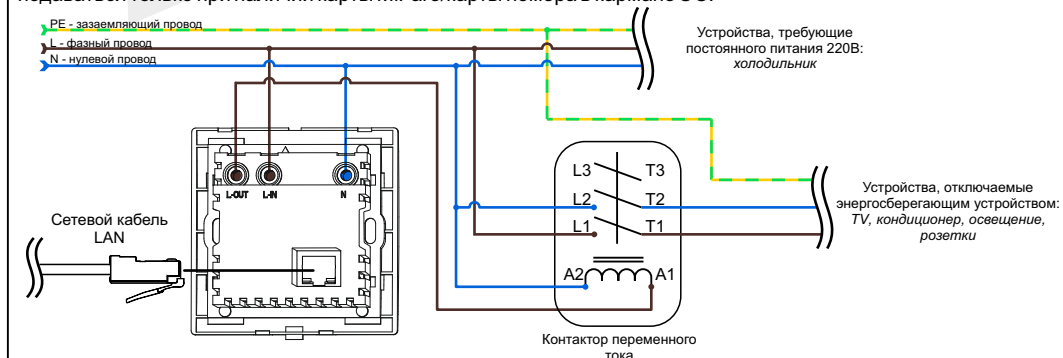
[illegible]

PE - заземляющий провод
L - фазный провод
N - нулевой провод

Устройства, требующие постоянного питания 220В: *холодильник*

L-OUT
L-IN
N

Сетевой кабель LAN

L3
L2
L1
T3
T2
T1
A2
A1

Устройства, отключаемые энергосберегающим устройством: *TV, кондиционер, освещение, розетки*

Контактор переменного тока